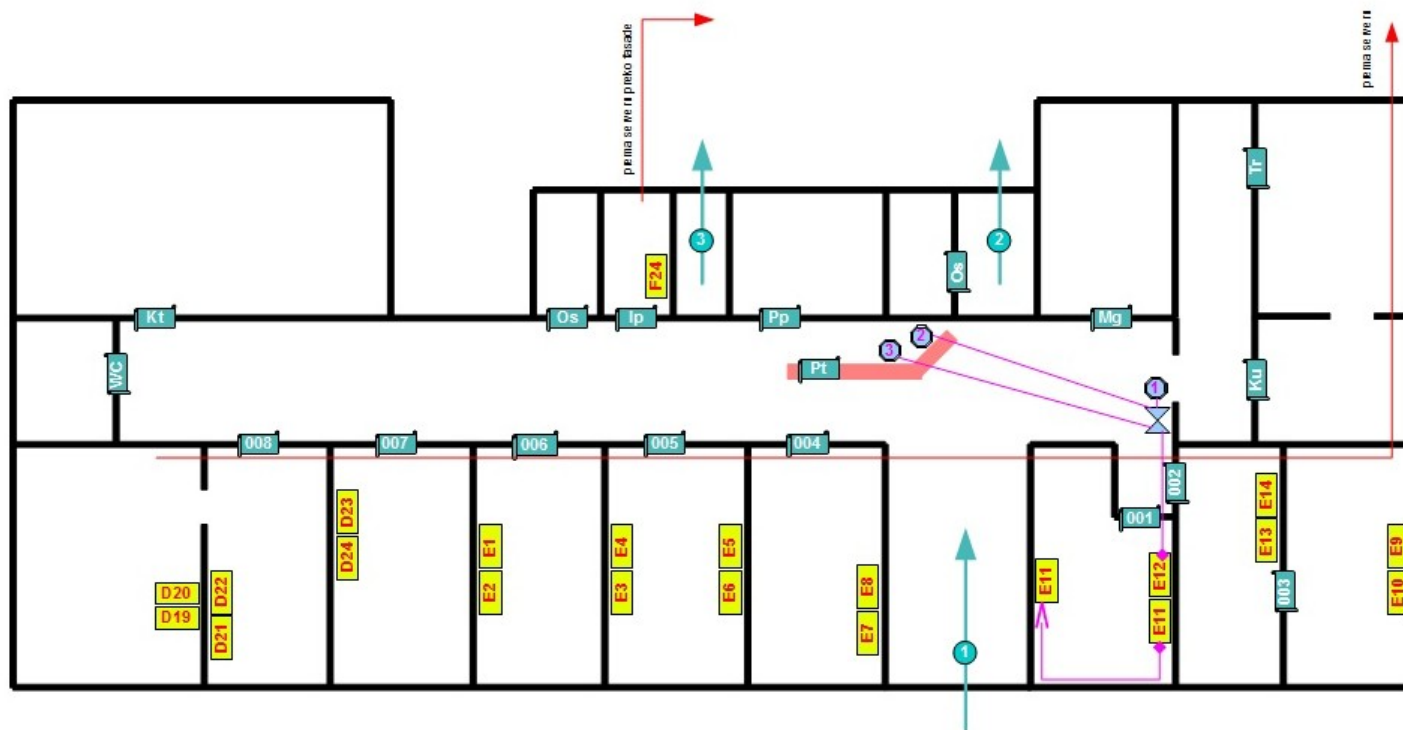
prema severu preko fasade

prema severu

Tr

F24

3

Os

2

Kt

Os

Ip

Pp

Mg

2

3

Pt

1

WC

Ku

008

007

006

005

004

002

001

D23

D24

E1

E2

E4

E3

E5

E6

E8

E7

E14

E13

E9

E10

E11

E12

E11

003

D20

D19

D22

D21

1